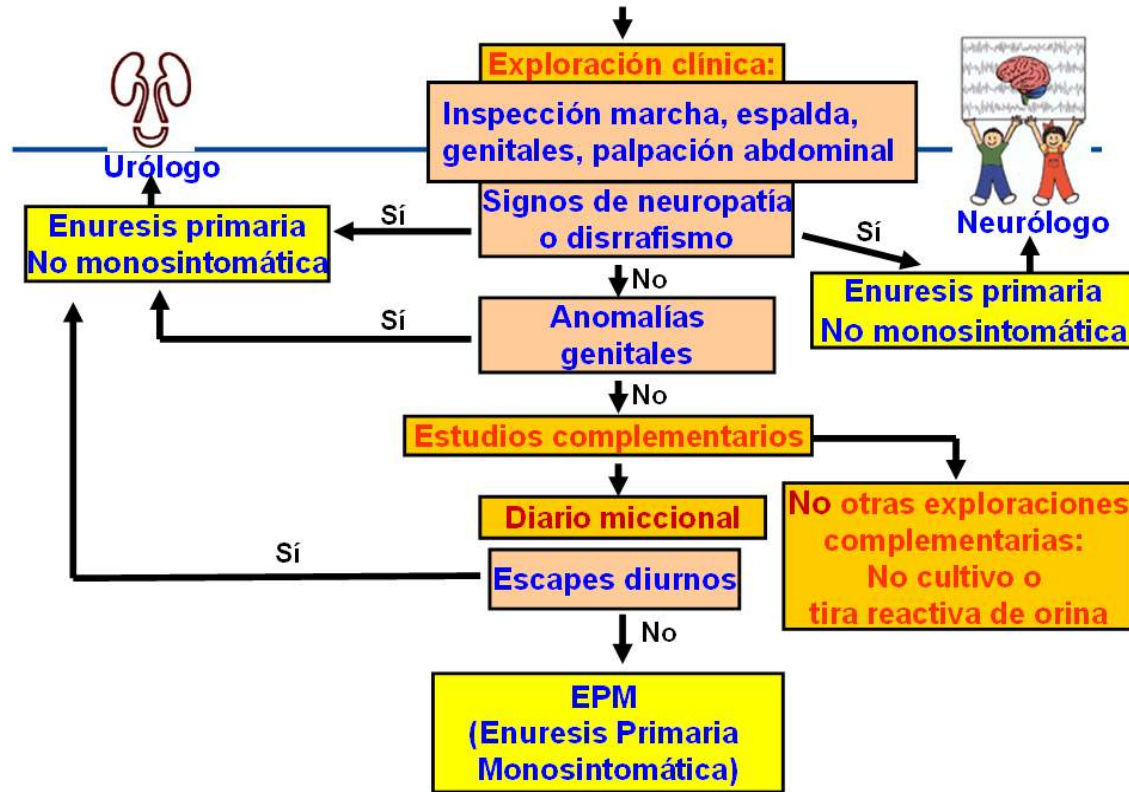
Exploración clínica:

Inspección marcha, espalda, genitales, palpación abdominal

Urólogo

Neurólogo

Signos de neuropatía o disrrafismo

Sí

Enuresis primaria
No monosintomática

Sí

Enuresis primaria
No monosintomática

No

Sí

Anomalías genitales

No

Estudios complementarios

Diario miccional

No otras exploraciones complementarias:
No cultivo o
tira reactiva de orina

Sí

Escapes diurnos

No

EPM
(Enuresis Primaria Monosintomática)